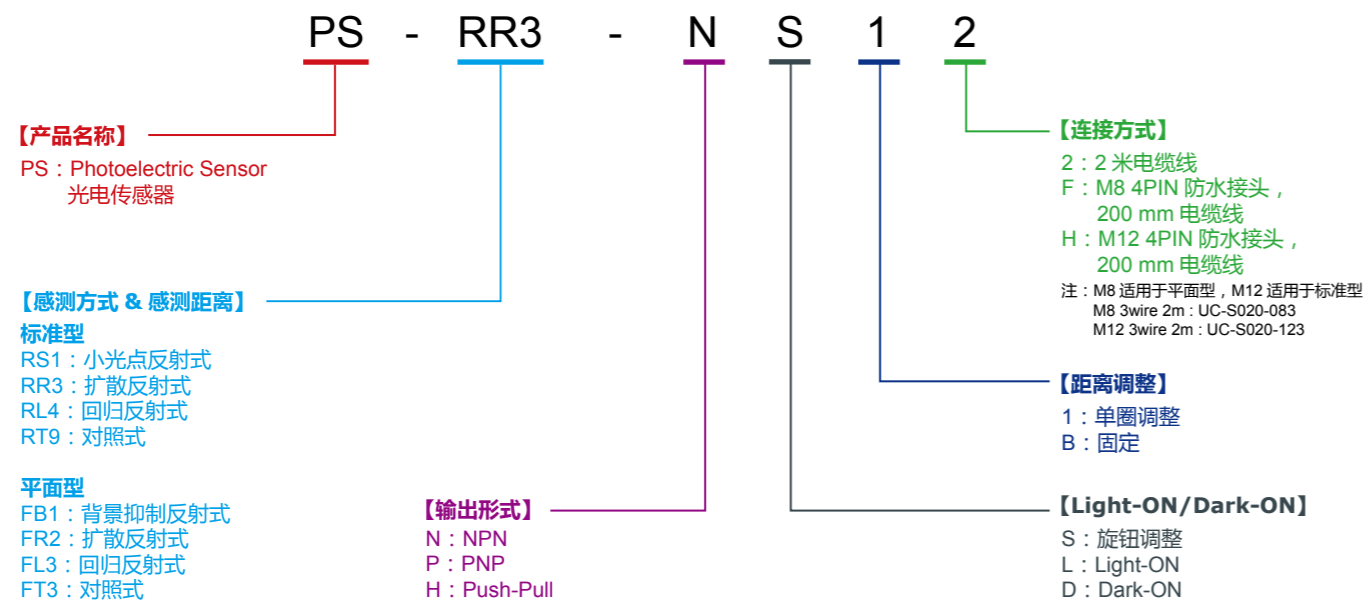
PS - RR3 - N S 1 2

【产品名称】
PS：Photoelectric Sensor
光电传感器

【感测方式 & 感测距离】
标准型
RS1：小光点反射式
RR3：扩散反射式
RL4：回归反射式
RT9：对照式

平面型
FB1：背景抑制反射式
FR2：扩散反射式
FL3：回归反射式
FT3：对照式

【输出形式】
N：NPN
P：PNP
H：Push-Pull

【连接方式】
2：2 米电缆线
F：M8 4PIN 防水接头，
200 mm 电缆线
H：M12 4PIN 防水接头，
200 mm 电缆线
注：M8 适用于平面型，M12 适用于标准型
M8 3wire 2m : UC-S020-083
M12 3wire 2m : UC-S020-123

【距离调整】
1：单圈调整
B：固定

【Light-ON/Dark-ON】
S：旋钮调整
L：Light-ON
D：Dark-ON